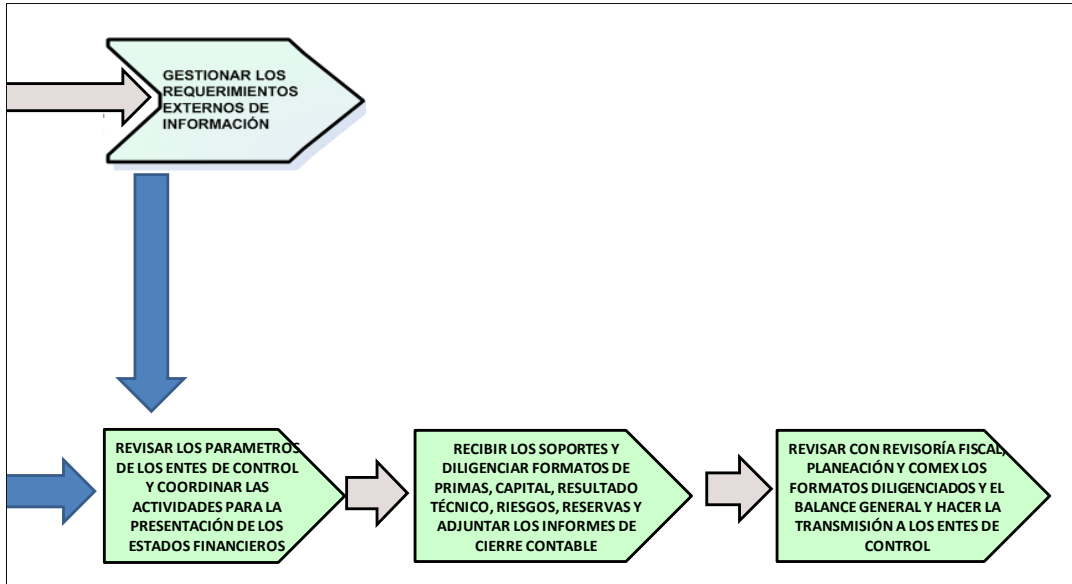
GESTIONAR LOS REQUERIMIENTOS EXTERNOS DE INFORMACIÓN

REVISAR LOS PARAMETROS DE LOS ENTES DE CONTROL Y COORDINAR LAS ACTIVIDADES PARA LA PRESENTACIÓN DE LOS ESTADOS FINANCIEROS

RECIBIR LOS SOPORTES Y DILIGENCIAR FORMATOS DE PRIMAS, CAPITAL, RESULTADO TÉCNICO, RIESGOS, RESERVAS Y ADJUNTAR LOS INFORMES DE CIERRE CONTABLE

REVISAR CON REVISORÍA FISCAL, PLANEACIÓN Y COMEX LOS FORMATOS DILIGENCIADOS Y EL BALANCE GENERAL Y HACER LA TRANSMISIÓN A LOS ENTES DE CONTROL